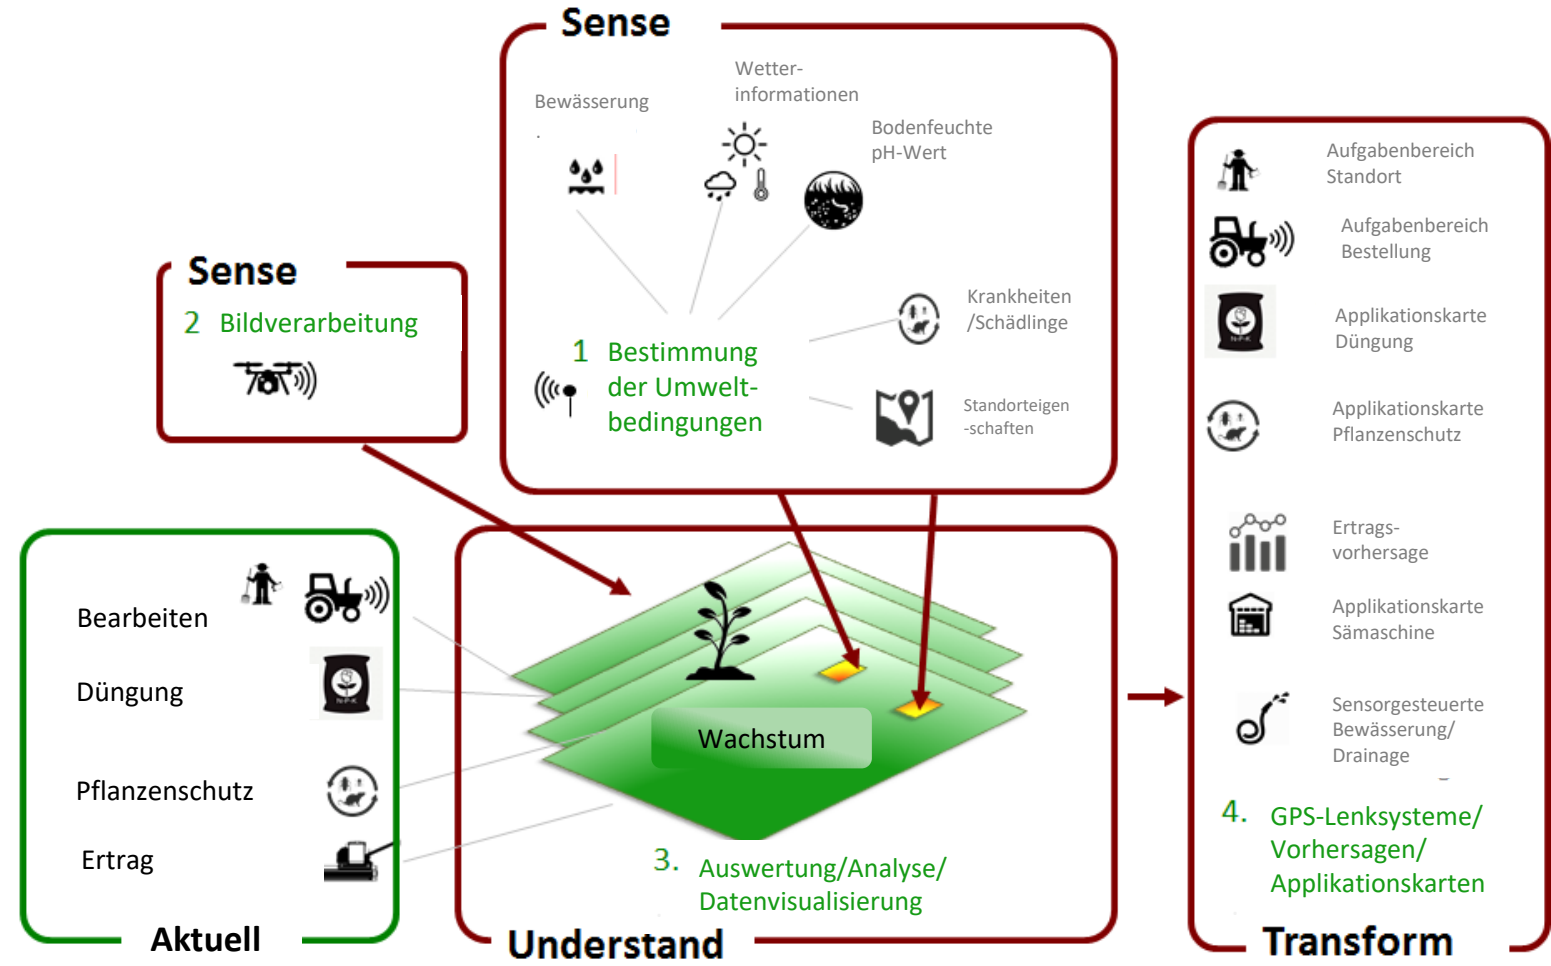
Sense

Bewässerung

Wetter-informationen

Bodenfeuchte
pH-Wert

Krankheiten /Schädlinge

1 Bestimmung der Umweltbedingungen

Standorteigen -schaften

Sense

2 Bildverarbeitung

Aufgabenbereich Standort

Aufgabenbereich Bestellung

Applikationskarte Düngung

Applikationskarte Pflanzenschutz

Ertrags-vorhersage

Applikationskarte Sämaschine

Sensorgesteuerte Bewässerung/ Drainage

4. GPS-Lenksysteme/ Vorhersagen/ Applikationskarten

Transform

Bearbeiten

Düngung

Pflanzenschutz

Ertrag

Aktuell

Wachstum

3. Auswertung/Analyse/ Datenvisualisierung

Understand